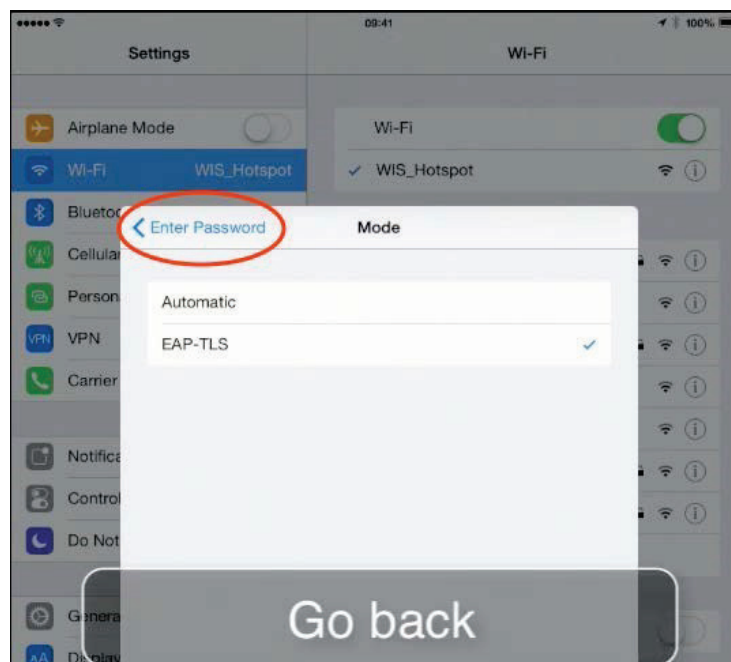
09:41

100%

Settings

Wi-Fi

Airplane Mode

Wi-Fi WIS_Hotspot

Blueto

Cellular

Person

VPN

Carrier

Notifica

Control

Do Not

Genera

Display

Wi-Fi

✓ WIS_Hotspot

< Enter Password

Mode

Automatic

EAP-TLS ✓

Go back